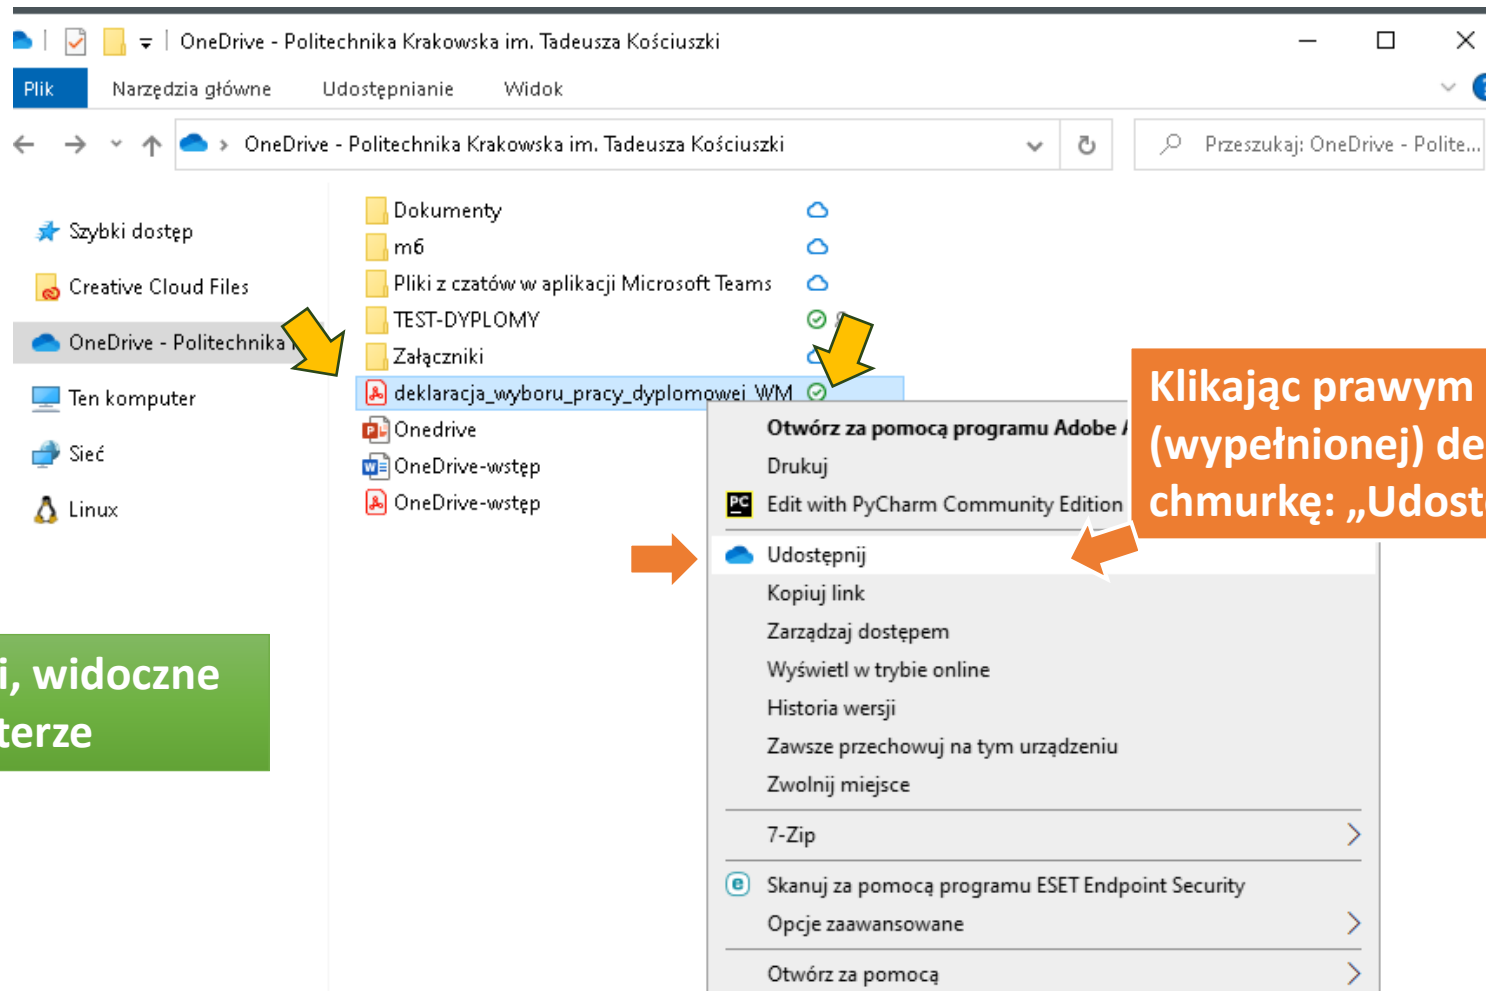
OneDrive - Politechnika Krakowska im. Tadeusza Kościuszki

Plik Narzędzia główne Udostępnianie Widok

OneDrive - Politechnika Krakowska im. Tadeusza Kościuszki

Przeszukaj: OneDrive - Polite...

Szybki dostęp
Creative Cloud Files
OneDrive - Politechnika
Ten komputer
Sieć
Linux

Dokumenty
m6
Pliki z czatów w aplikacji Microsoft Teams
TEST-DYPLOMY
Załączniki
deklaracja_wyboru_pracy_dyplomowej_WM
Onedrive
OneDrive-wstęp
OneDrive-wstęp

Otwórz za pomocą programu Adobe A
Drukuj
Edit with PyCharm Community Edition
Udostępnij
Kopiuj link
Zarządzaj dostępem
Wyświetl w trybie online
Historia wersji
Zawsze przechowuj na tym urządzeniu
Zwolnij miejsce
7-Zip
Skanuj za pomocą programu ESET Endpoint Security
Opcje zaawansowane
Otwórz za pomocą

Klikając prawym (wypełnionej) de chmurkę: „Udost

i, widoczne terze